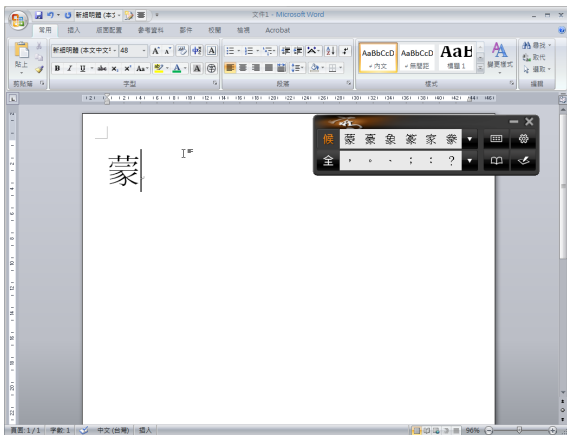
文件1 - Microsoft Word

新細明體 (本文

常用 插入 版面配置 參考資料 郵件 校閱 檢視 Acrobat

貼上

新細明體 (本文中文字 48

B I U abe $x_2$ $x^2$ Aa

剪貼簿 字型 段落 樣式 編輯

AaBbCcD 內文
AaBbCcD 無間距
AaB 標題 1

變更樣式

尋找 取代 選取

蒙

候 蒙 豪 象 蒙 家 豢

全 ， 。 、 ； ： ？

頁面: 1/1 字數: 1 中文 (台灣) 插入 96%